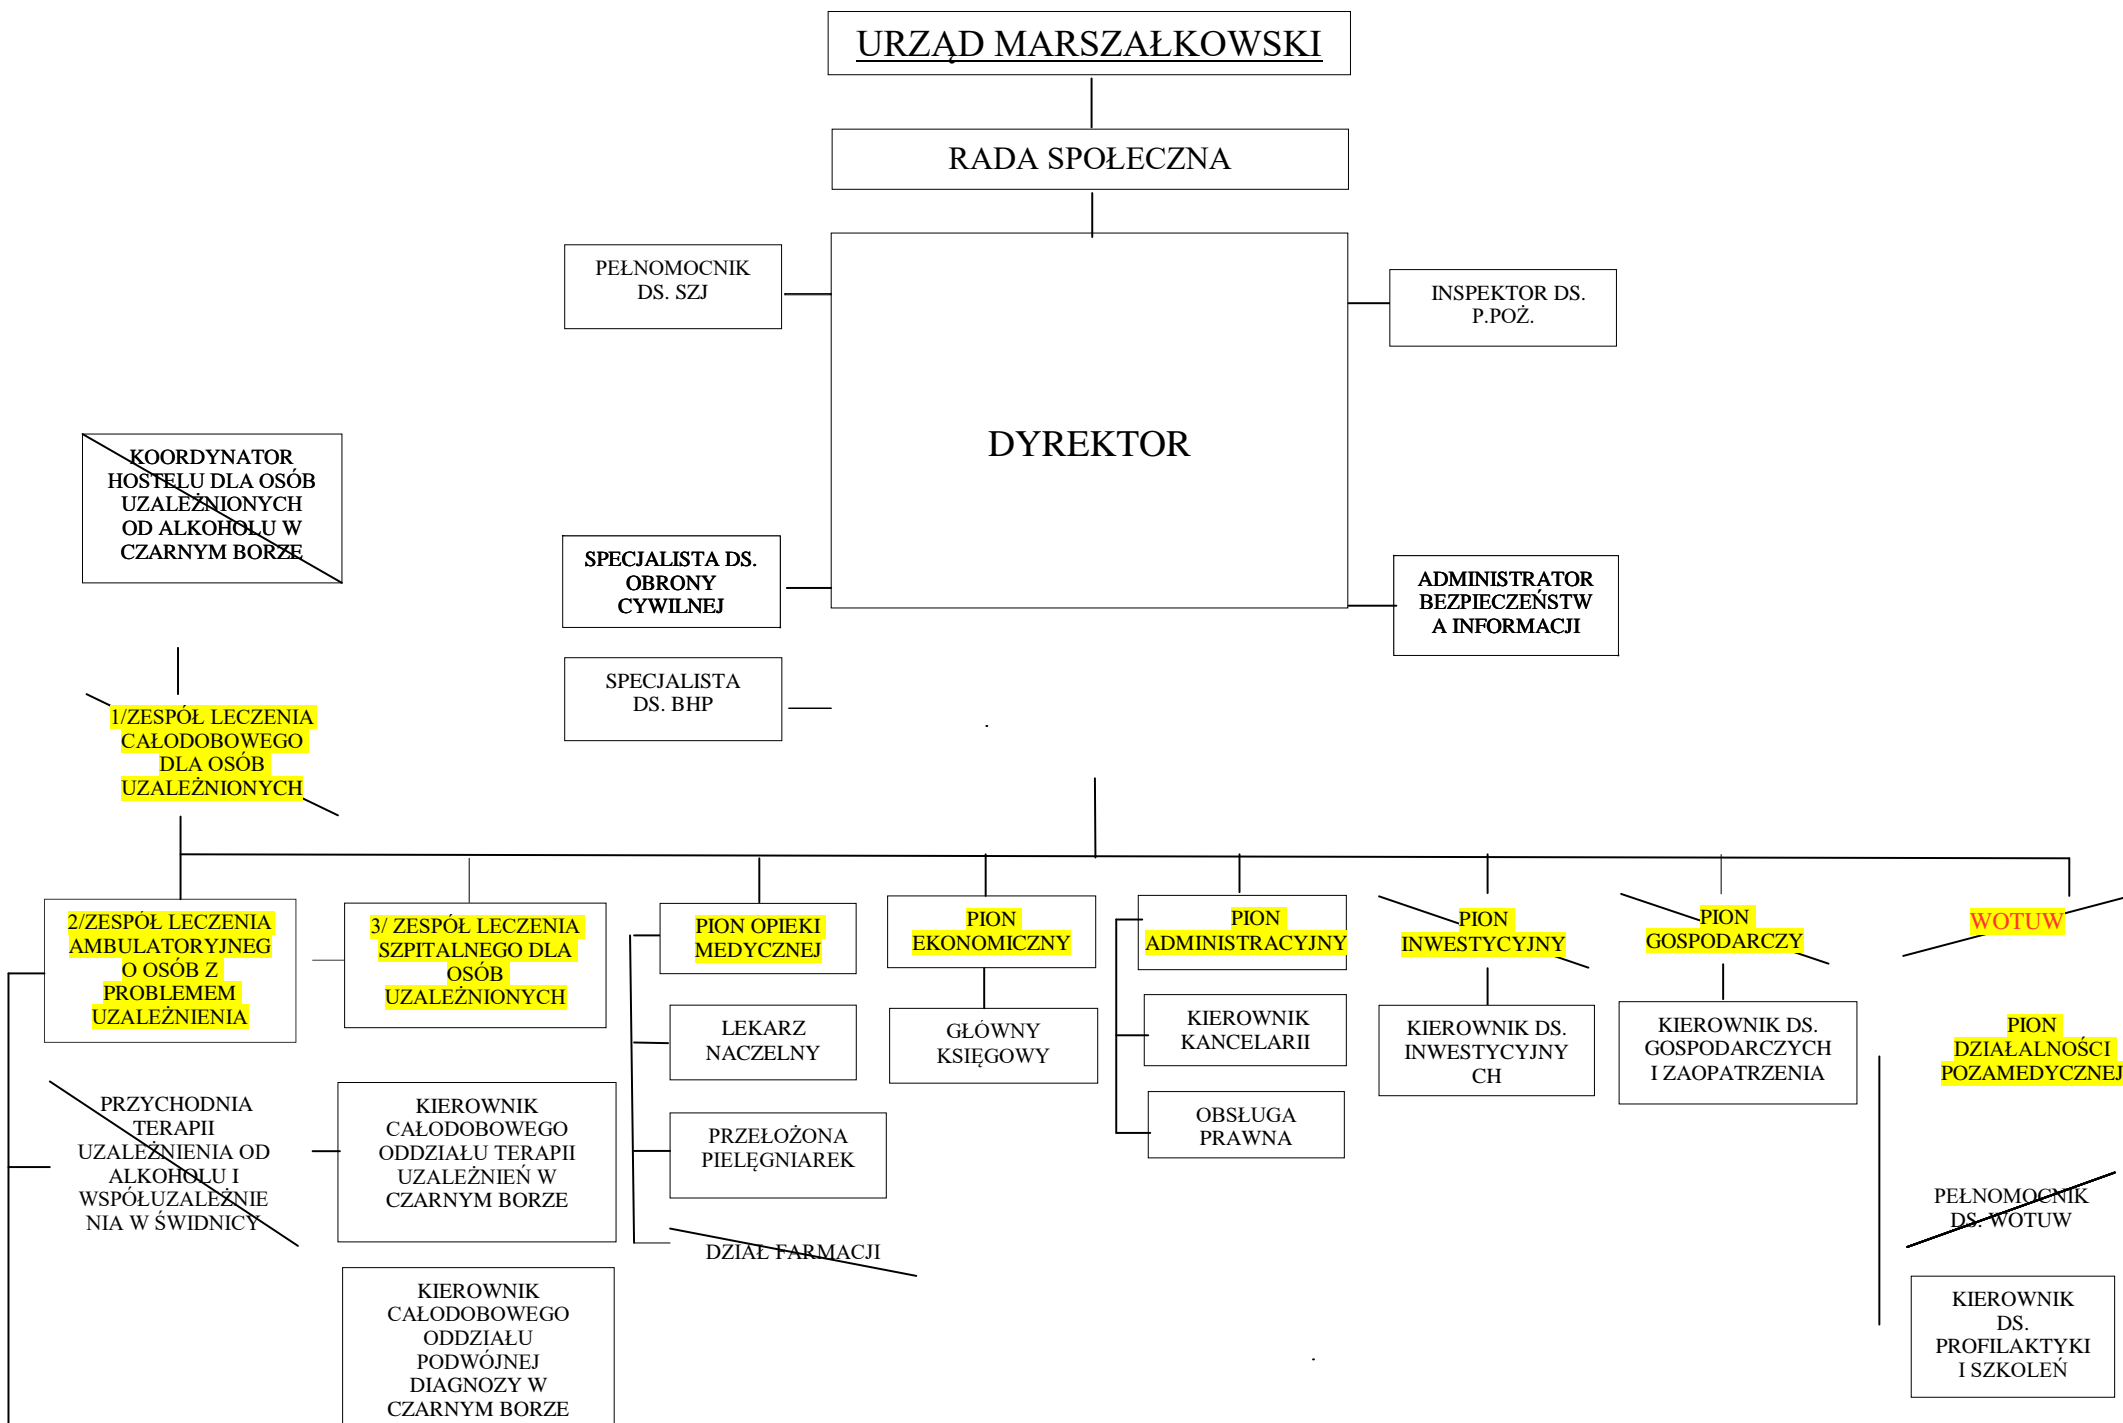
URZĄD MARSZAŁKOWSKI

RADA SPOŁECZNA

PEŁNOMOCNIK DS. SZJ

INSPEKTOR DS. P.POŻ.

DYREKTOR

KOORDYNATOR HOSTELU DLA OSÓB UZALEŻNIONYCH OD ALKOHOLU W CZARNYM BORZE

SPECJALISTA DS. OBRONY CYWILNEJ

ADMINISTRATOR BEZPIECZEŃSTWA INFORMACJI

SPECJALISTA DS. BHP

1/ZESPÓŁ LECZENIA CAŁODOBOWEGO DLA OSÓB UZALEŻNIONYCH

2/ZESPÓŁ LECZENIA AMBULATORYJNEG O OSÓB Z PROBLEMEM UZALEŻNIENIA

3/ ZESPÓŁ LECZENIA SZPITALNEGO DLA OSÓB UZALEŻNIONYCH

PION OPIEKI MEDYCZNEJ

PION EKONOMICZNY

PION ADMINISTRACYJNY

PION INWESTYCYJNY

PION GOSPODARCZY

WOTUW

LEKARZ NACZELNY

GŁÓWNY KSIĘGOWY

KIEROWNIK KANCELARII

KIEROWNIK DS. INWESTYCYJNYCH

KIEROWNIK DS. GOSPODARCZYCH I ZAOPATRZENIA

PION DZIAŁALNOŚCI POZAMEDYCZNEJ

PRZYCHODNIA TERAPII UZALEŻNIENIA OD ALKOHOLU I WSPÓŁUZALEŻNIENIA W ŚWIDNICY

KIEROWNIK CAŁODOBOWEGO ODDZIAŁU TERAPII UZALEŻNIEŃ W CZARNYM BORZE

PRZEŁOŻONA PIELĘGNIAREK

OBSŁUGA PRAWNA

PEŁNOMOCNIK DS. WOTUW

DZIAŁ FARMACJI

KIEROWNIK DS. PROFILAKTYKI I SZKOLEŃ

KIEROWNIK CAŁODOBOWEGO ODDZIAŁU PODWÓJNEJ DIAGNOZY W CZARNYM BORZE